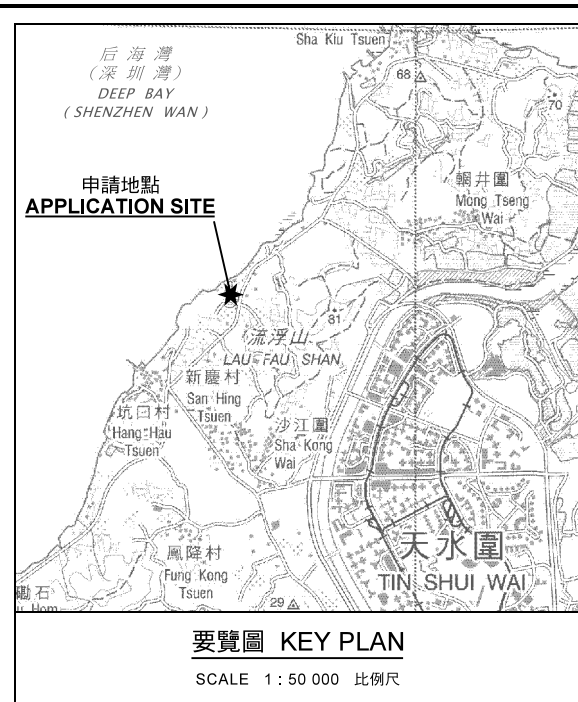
Sha Kiu Tsuen

后海灣
(深圳灣)
DEEP BAY
(SHENZHEN WAN)

68

70

申請地點
APPLICATION SITE

輞井圍
Mong Tseng Wai

81

流浮山
LAU FAU SHAN

新慶村
San Hing Tsuen

坑口村
Hang Hau Tsuen

沙江圍
Sha Kong Wai

鳳降村
Fung Kong Tsuen

天水圍
TIN SHUI WAI

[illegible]石
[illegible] Hom

29

要覽圖 KEY PLAN
SCALE 1 : 50 000 比例尺